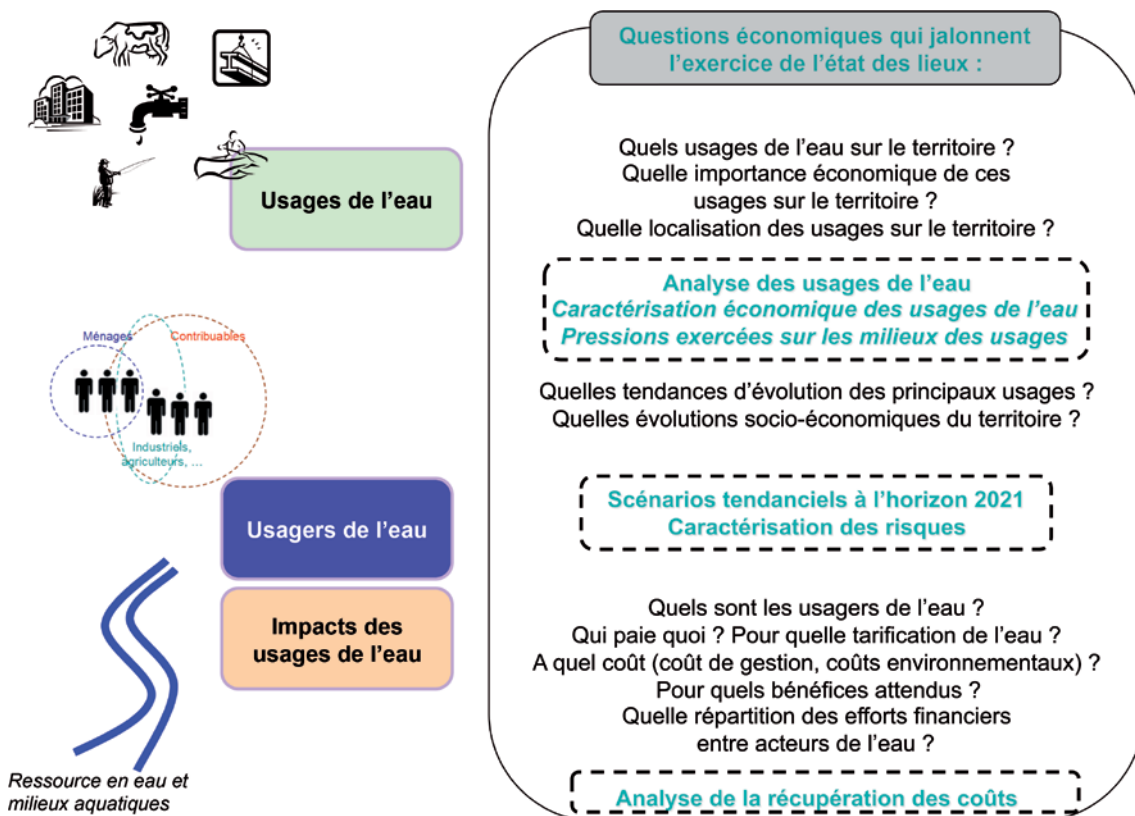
Usages de l'eau

Ménages

Contribuables

Industriels, agriculteurs, …

Usagers de l'eau

Impacts des usages de l'eau

Ressource en eau et milieux aquatiques

Questions économiques qui jalonnent l'exercice de l'état des lieux :

Quels usages de l'eau sur le territoire ?
Quelle importance économique de ces usages sur le territoire ?
Quelle localisation des usages sur le territoire ?

Analyse des usages de l'eau
*Caractérisation économique des usages de l'eau*
*Pressions exercées sur les milieux des usages*

Quelles tendances d'évolution des principaux usages ?
Quelles évolutions socio-économiques du territoire ?

Scénarios tendanciels à l'horizon 2021
Caractérisation des risques

Quels sont les usagers de l'eau ?
Qui paie quoi ? Pour quelle tarification de l'eau ?
A quel coût (coût de gestion, coûts environnementaux) ?
Pour quels bénéfices attendus ?
Quelle répartition des efforts financiers entre acteurs de l'eau ?

Analyse de la récupération des coûts